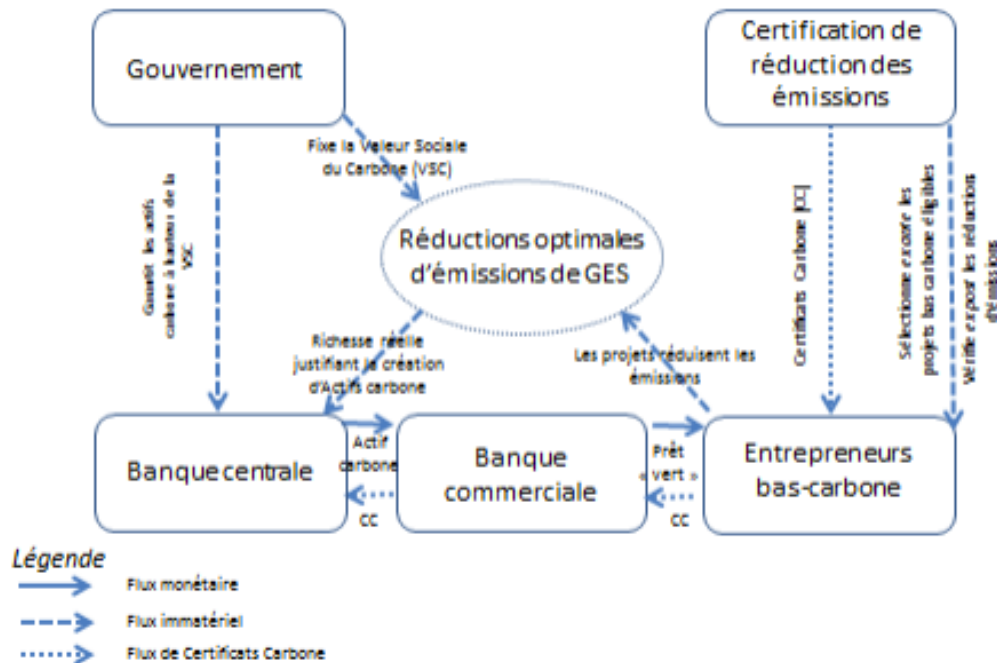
Gouvernement

Certification de réduction des émissions

Fixe la Valeur Sociale du Carbone (VSC)

Garantit les actifs carbone à hauteur de la VSC

Réductions optimales d'émissions de GES

Certificats Carbone [CC]

Sélectionne ex ante les projets bas carbone éligibles

Vérifie ex post les réductions d'émissions

Richesse réelle justifiant la création d'Actifs carbone

Les projets réduisent les émissions

Banque centrale

Actif carbone

CC

Banque commerciale

Prêt « vert »

CC

Entrepreneurs bas-carbone

Légende

Flux monétaire

Flux immatériel

Flux de Certificats Carbone